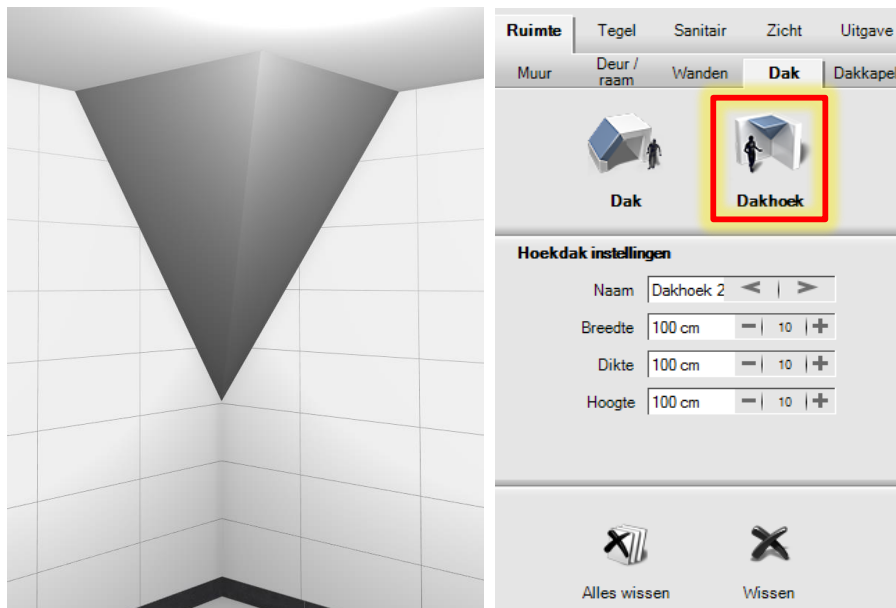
Ruimte | Tegel | Sanitair | Zicht | Uitgave

Muur | Deur / raam | Wanden | Dak | Dakkapel

Dak

Dakhoek

Hoekdak instellingen

Naam Dakhoek 2

Breedte 100 cm 10

Dikte 100 cm 10

Hoogte 100 cm 10

Alles wissen

Wissen